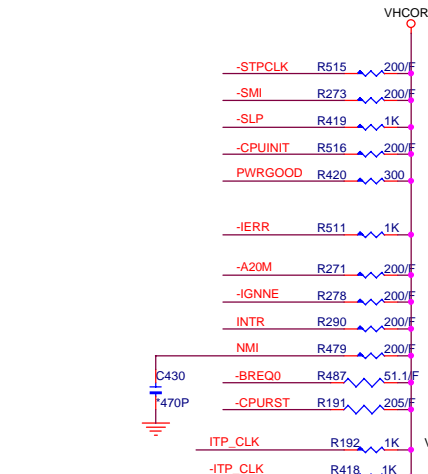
VHCOR

-STPCLK R515 200/F

-SMI R273 200/F

-SLP R419 1K

-CPUINIT R516 200/F

PWRGOOD R420 300

-IERR R511 1K

-A20M R271 200/F

-IGNNE R278 200/F

INTR R290 200/F

NMI R479 200/F

C430

-BREQ0 R487 51.1/F

*470P

-CPURST R191 205/F

ITP_CLK R192 1K

-ITP_CLK R418 1K